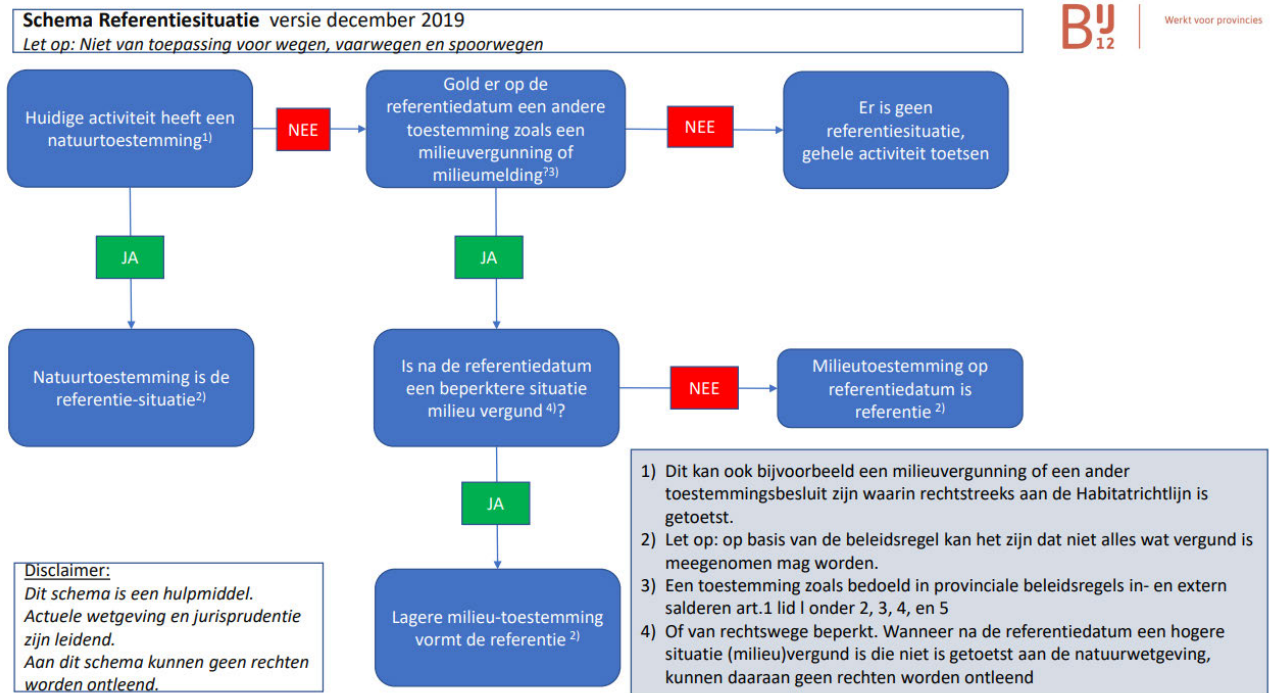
**Schema Referentiesituatie** versie december 2019
*Let op: Niet van toepassing voor wegen, vaarwegen en spoorwegen*

BIJ12 Werkt voor provincies

Huidige activiteit heeft een natuurtoestemming$^{1)}$

NEE

Gold er op de referentiedatum een andere toestemming zoals een milieuvergunning of milieumelding$^{?3)}$

NEE

Er is geen referentiesituatie, gehele activiteit toetsen

JA

JA

Natuurtoestemming is de referentie-situatie$^{2)}$

Is na de referentiedatum een beperktere situatie milieu vergund $^{4)}$?

NEE

Milieutoestemming op referentiedatum is referentie $^{2)}$

JA

Lagere milieu-toestemming vormt de referentie $^{2)}$

Disclaimer:
*Dit schema is een hulpmiddel.*
*Actuele wetgeving en jurisprudentie zijn leidend.*
*Aan dit schema kunnen geen rechten worden ontleend.*

1) Dit kan ook bijvoorbeeld een milieuvergunning of een ander toestemmingsbesluit zijn waarin rechtstreeks aan de Habitatrichtlijn is getoetst.
2) Let op: op basis van de beleidsregel kan het zijn dat niet alles wat vergund is meegenomen mag worden.
3) Een toestemming zoals bedoeld in provinciale beleidsregels in- en extern salderen art.1 lid l onder 2, 3, 4, en 5
4) Of van rechtswege beperkt. Wanneer na de referentiedatum een hogere situatie (milieu)vergund is die niet is getoetst aan de natuurwetgeving, kunnen daaraan geen rechten worden ontleend